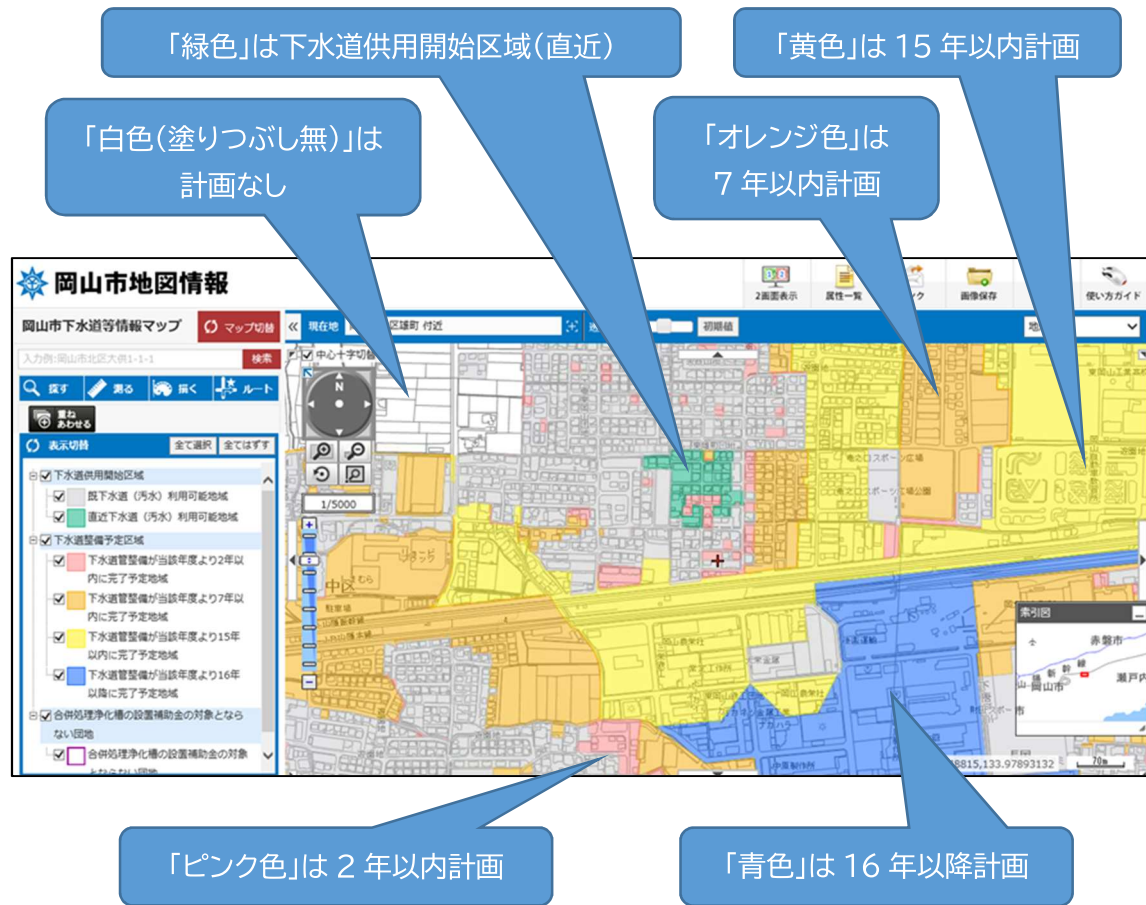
「緑色」は下水道供用開始区域(直近)

「黄色」は 15 年以内計画

「白色(塗りつぶし無)」は計画なし

「オレンジ色」は 7 年以内計画

岡山市地図情報

2画面表示　属性一覧　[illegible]ク　画像保存　使い方ガイド

岡山市下水道等情報マップ　マップ切替

入力例:岡山市北区大供1-1-1　検索

探す　測る　描く　ルート

重ねあわせる

表示切替　全て選択　全てはずす

下水道供用開始区域
既下水道(汚水)利用可能地域
直近下水道(汚水)利用可能地域
下水道整備予定区域
下水道管整備が当該年度より2年以内に完了予定地域
下水道管整備が当該年度より7年以内に完了予定地域
下水道管整備が当該年度より15年以内に完了予定地域
下水道管整備が当該年度より16年以降に完了予定地域
合併処理浄化槽の設置補助金の対象とならない団地
合併処理浄化槽の設置補助金の対象とならない団地

現在地　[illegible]区雄町 付近　初期値

中心十字切替

N

1/5000

索引図　赤磐市　岡山市　瀬戸内

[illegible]8815,133.97893132　70m

「ピンク色」は 2 年以内計画

「青色」は 16 年以降計画